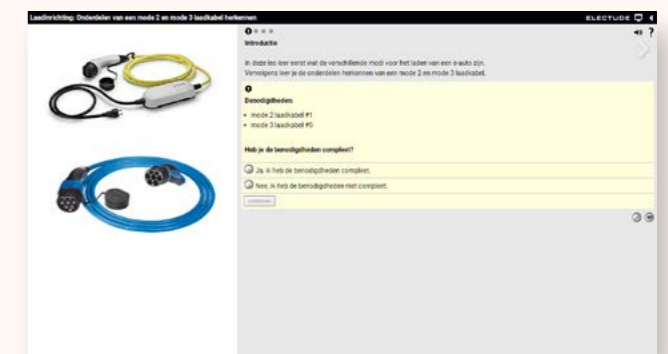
Laadinrichting: Onderdelen van een mode 2 en mode 3 laadkabel herkennen

ELECTUDE

Introductie

In deze les leer eerst wat de verschillende modi voor het laden van een e-auto zijn. Vervolgens leer je de onderdelen herkennen van een mode 2 en mode 3 laadkabel.

Benodigdheden:

- mode 2 laadkabel #1
- mode 3 laadkabel #0

Heb je de benodigdheden compleet?

Ja, ik heb de benodigdheden compleet.

Nee, ik heb de benodigdheden niet compleet.

controleer